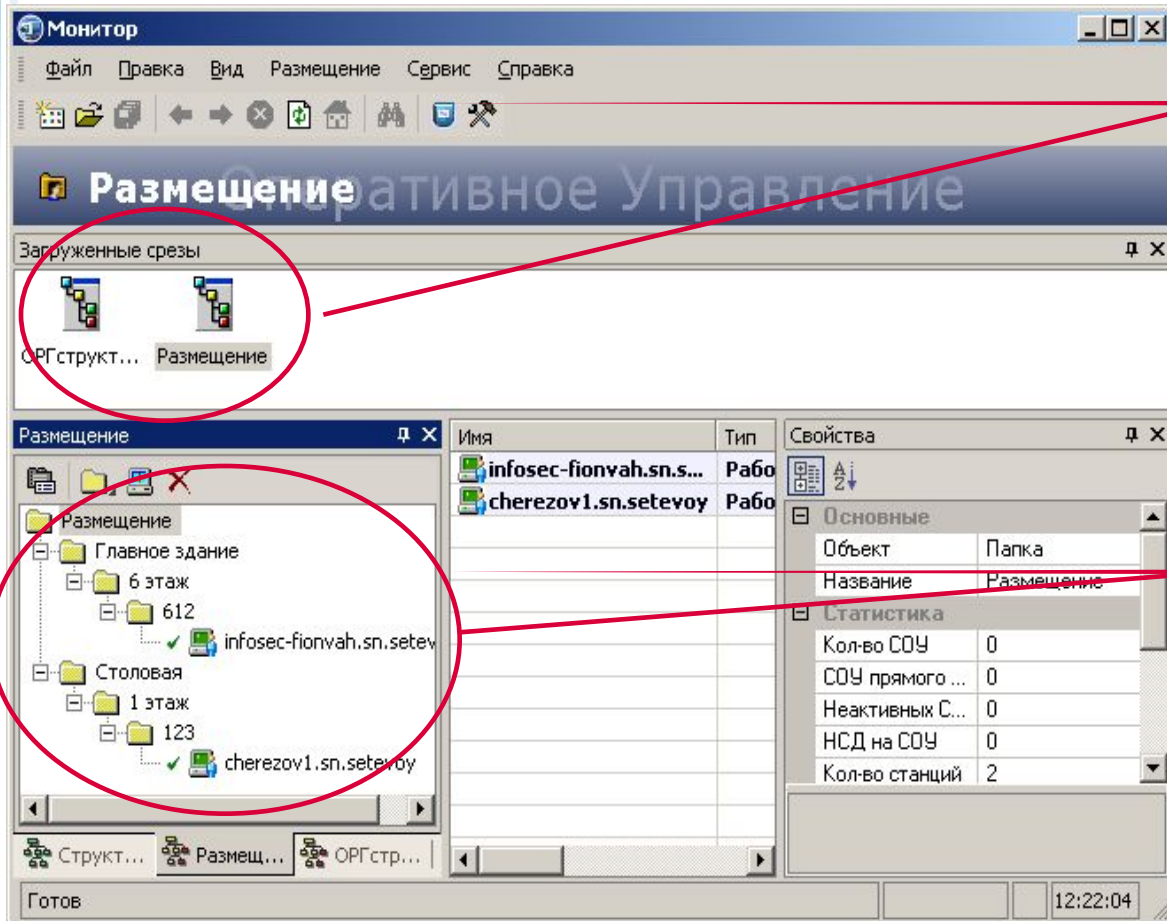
Монитор

Файл Правка Вид Размещение Сервис Справка

Размещение Оперативное Управление

Загруженные срезы

ОРГструкт... Размещение

Размещение

Размещение
Главное здание
6 этаж
612
infosec-fionvah.sn.setev
Столовая
1 этаж
123
cherezov1.sn.setevoy

Структ... Размещ... ОРГстр...

| Имя | Тип |
|---|---|
| infosec-fionvah.sn.s... | Рабо |
| cherezov1.sn.setevoy | Рабо |

Свойства

| Основные | |
|---|---|
| Объект | Папка |
| Название | Размещение |
| Статистика | |
| Кол-во СОУ | 0 |
| СОУ прямого ... | 0 |
| Неактивных С... | 0 |
| НСД на СОУ | 0 |
| Кол-во станций | 2 |

Готов 12:22:04